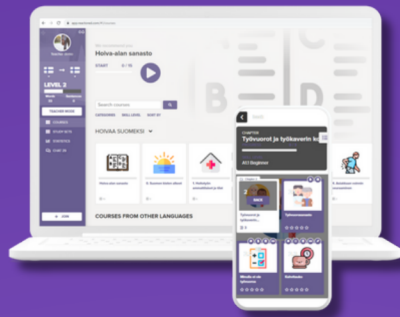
Holva-alan sanasto

START

0 / 70

LEVEL 2

TEACHER MODE

COURSES

Search courses

HOIVAA SUOMEKSI

COURSES FROM OTHER LANGUAGES

JOIN

Työvuorot ja työkaverin k

A1.1 Beginner

Työvuorot ja työkaverin

Työvuorosanasto

Menoille ja tulevia

Kokemuksia